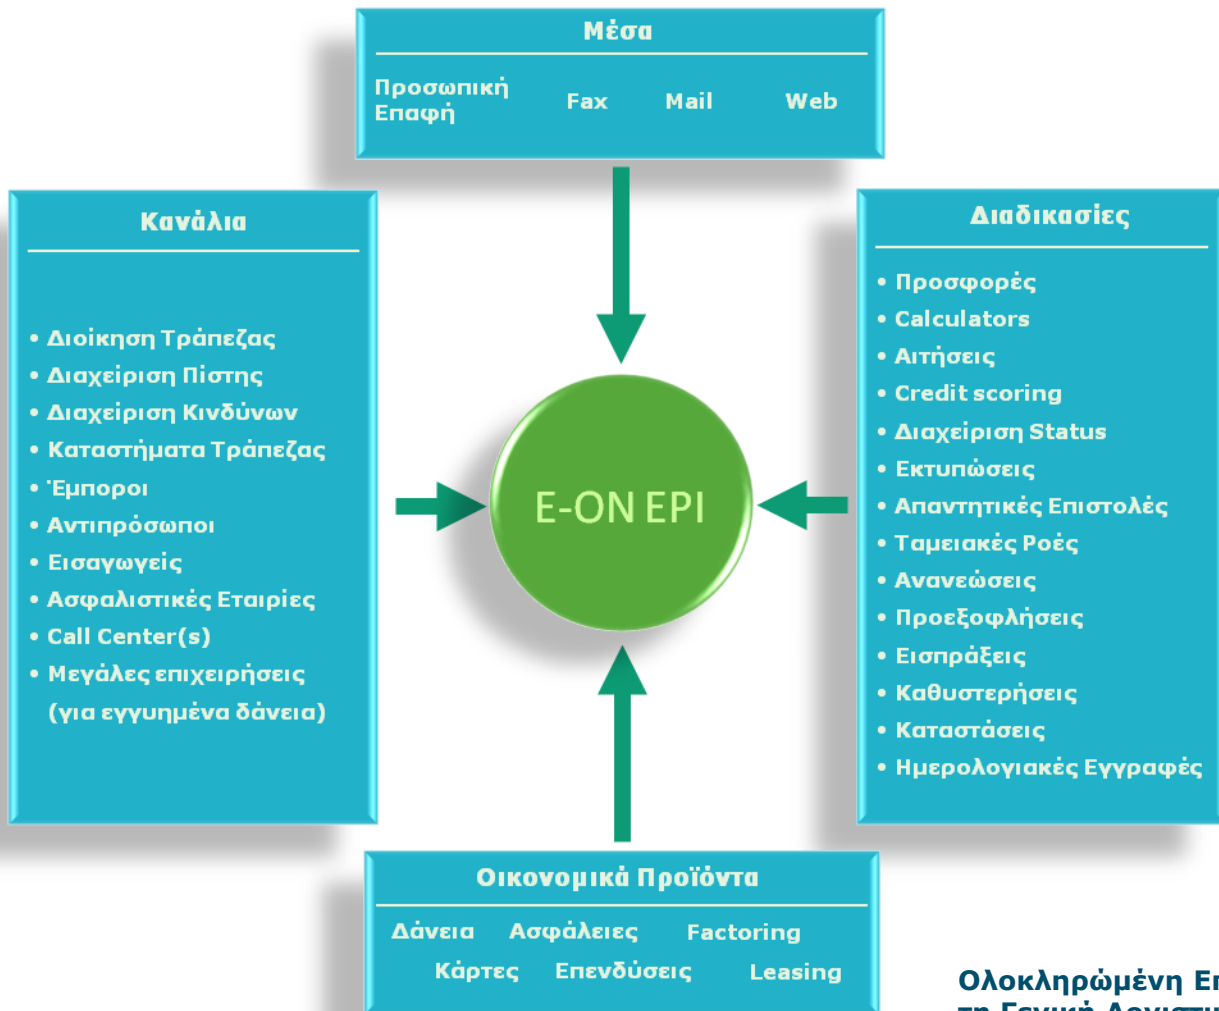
Μέσα

Προσωπική Επαφή Fax Mail Web

Κανάλια

• Διοίκηση Τράπεζας
• Διαχείριση Πίστης
• Διαχείριση Κινδύνων
• Καταστήματα Τράπεζας
• Έμποροι
• Αντιπρόσωποι
• Εισαγωγείς
• Ασφαλιστικές Εταιρίες
• Call Center(s)
• Μεγάλες επιχειρήσεις (για εγγυημένα δάνεια)

E-ON EPI

Διαδικασίες

• Προσφορές
• Calculators
• Αιτήσεις
• Credit scoring
• Διαχείριση Status
• Εκτυπώσεις
• Απαντητικές Επιστολές
• Ταμειακές Ροές
• Ανανεώσεις
• Προεξοφλήσεις
• Εισπράξεις
• Καθυστερήσεις
• Καταστάσεις
• Ημερολογιακές Εγγραφές

Οικονομικά Προϊόντα

Δάνεια Ασφάλειες Factoring
Κάρτες Επενδύσεις Leasing

Ολοκληρωμένη Ε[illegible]
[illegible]